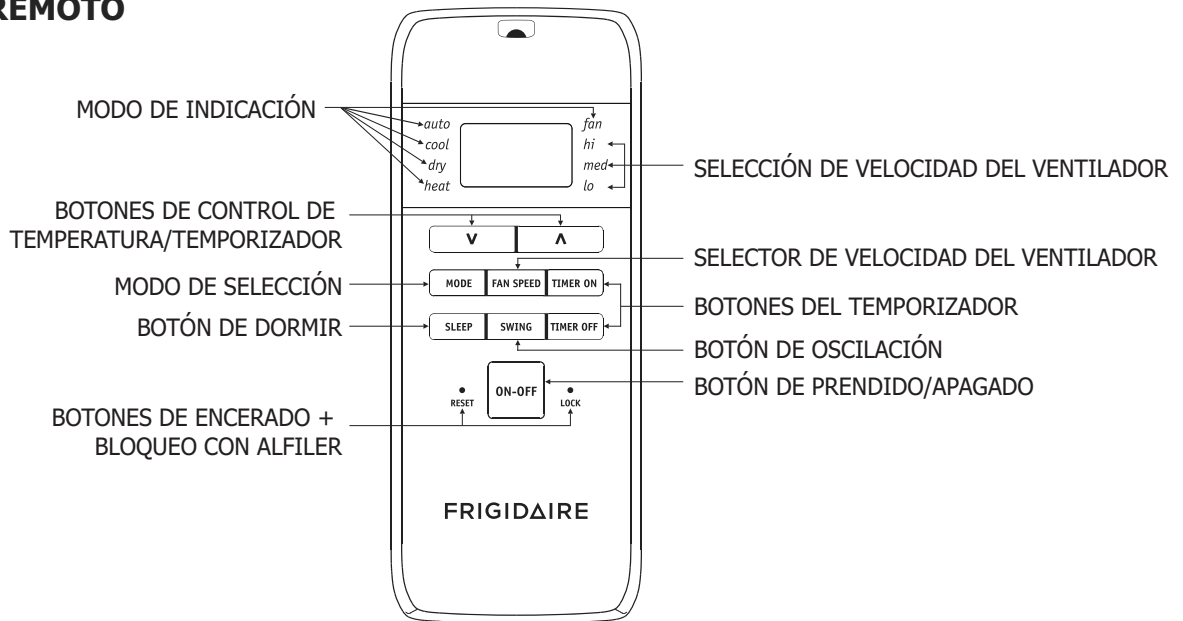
REMOTO

MODO DE INDICACIÓN

auto
cool
dry
heat

fan
hi
med
lo

SELECCIÓN DE VELOCIDAD DEL VENTILADOR

BOTONES DE CONTROL DE TEMPERATURA/TEMPORIZADOR

V
Λ

SELECTOR DE VELOCIDAD DEL VENTILADOR

MODO DE SELECCIÓN

MODE
FAN SPEED
TIMER ON

BOTONES DEL TEMPORIZADOR

BOTÓN DE DORMIR

SLEEP
SWING
TIMER OFF

BOTÓN DE OSCILACIÓN

ON-OFF

BOTÓN DE PRENDIDO/APAGADO

RESET
LOCK

BOTONES DE ENCERADO + BLOQUEO CON ALFILER

FRIGIDAIRE